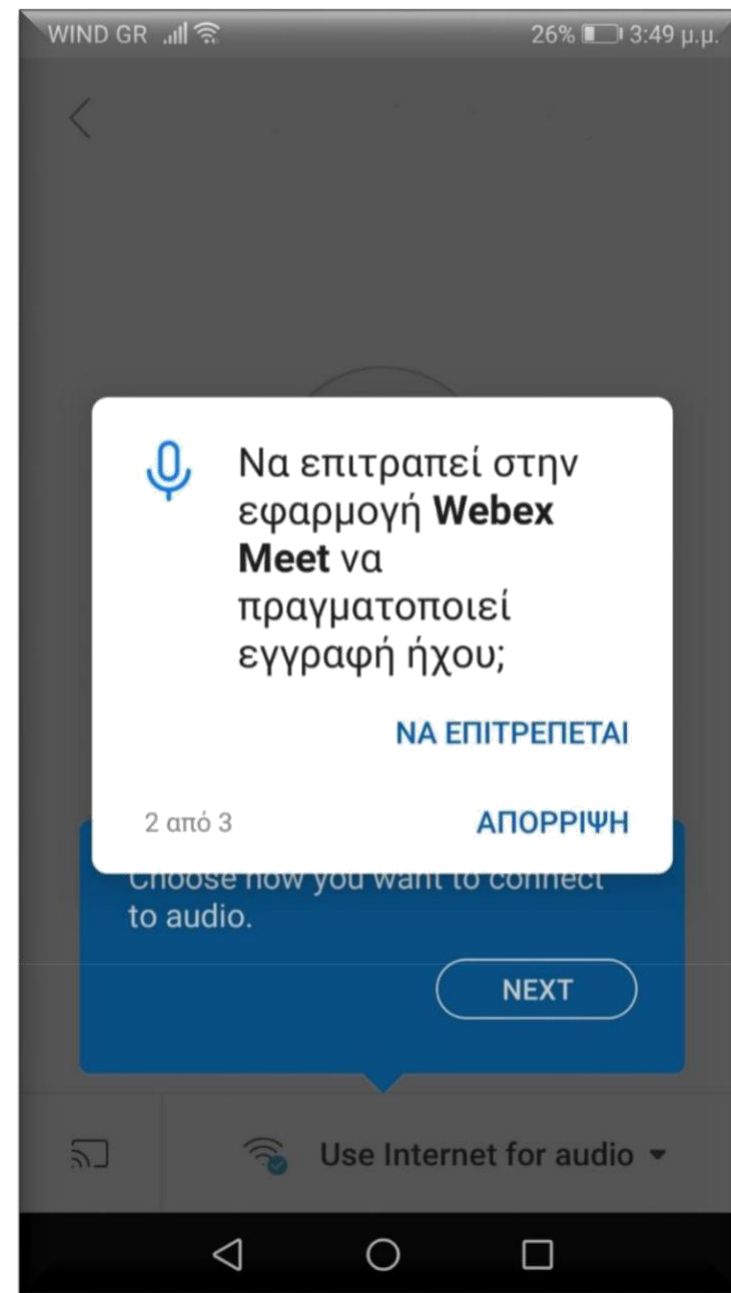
WIND GR 26% 3:49 μ.μ.

Να επιτραπεί στην εφαρμογή **Webex Meet** να πραγματοποιεί εγγραφή ήχου;

ΝΑ ΕΠΙΤΡΕΠΕΤΑΙ

2 από 3

ΑΠΟΡΡΙΨΗ

Choose how you want to connect to audio.

NEXT

Use Internet for audio